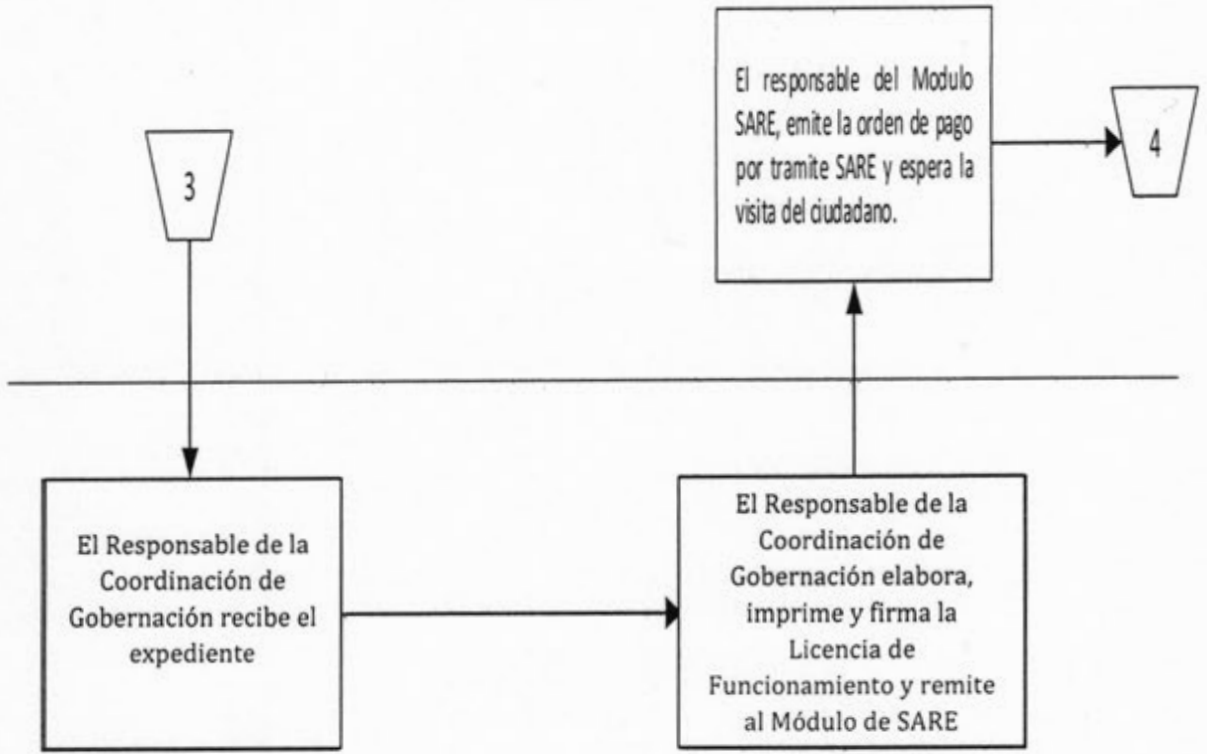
El responsable del Modulo SARE, emite la orden de pago por tramite SARE y espera la visita del ciudadano.

4

3

El Responsable de la Coordinación de Gobernación recibe el expediente

El Responsable de la Coordinación de Gobernación elabora, imprime y firma la Licencia de Funcionamiento y remite al Módulo de SARE